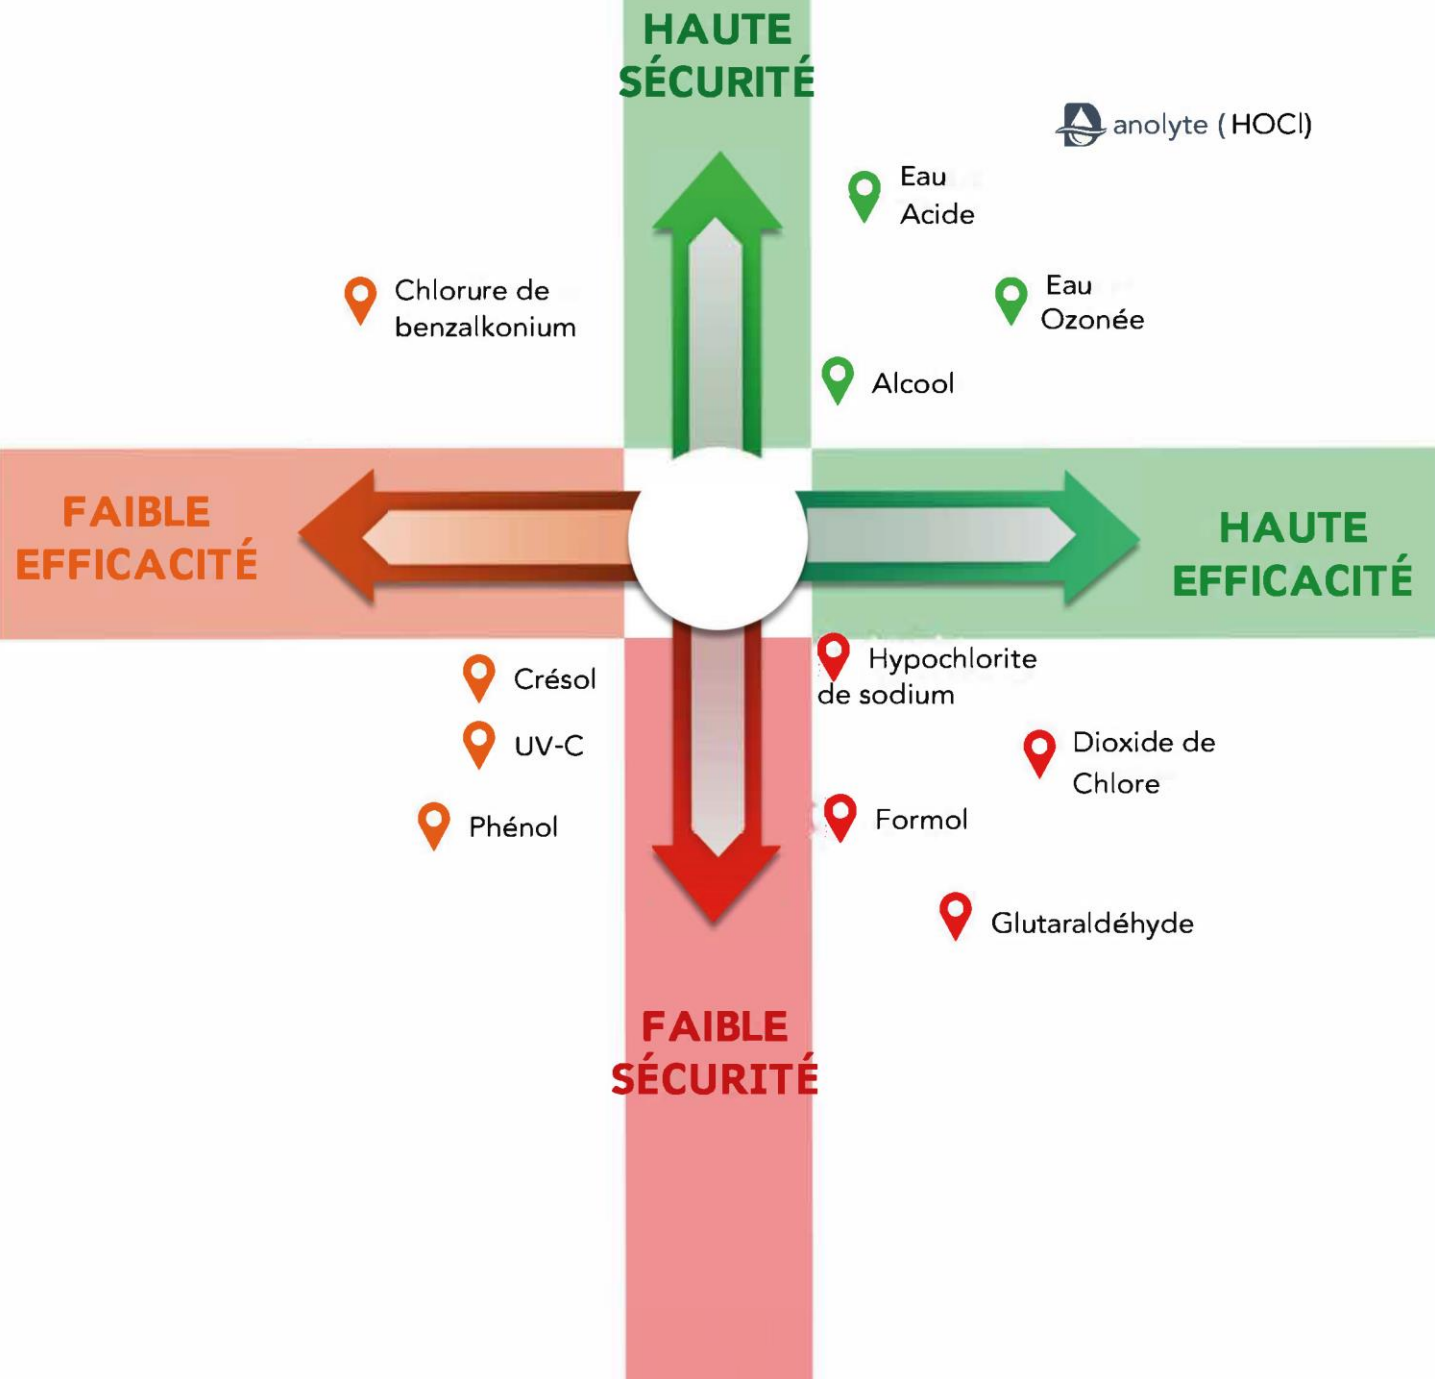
HAUTE SÉCURITÉ

anolyte (HOCl)

Eau Acide

Chlorure de benzalkonium

Eau Ozonée

Alcool

FAIBLE EFFICACITÉ

HAUTE EFFICACITÉ

Hypochlorite de sodium

Crésol

UV-C

Dioxide de Chlore

Phénol

Formol

Glutaraldéhyde

FAIBLE SÉCURITÉ